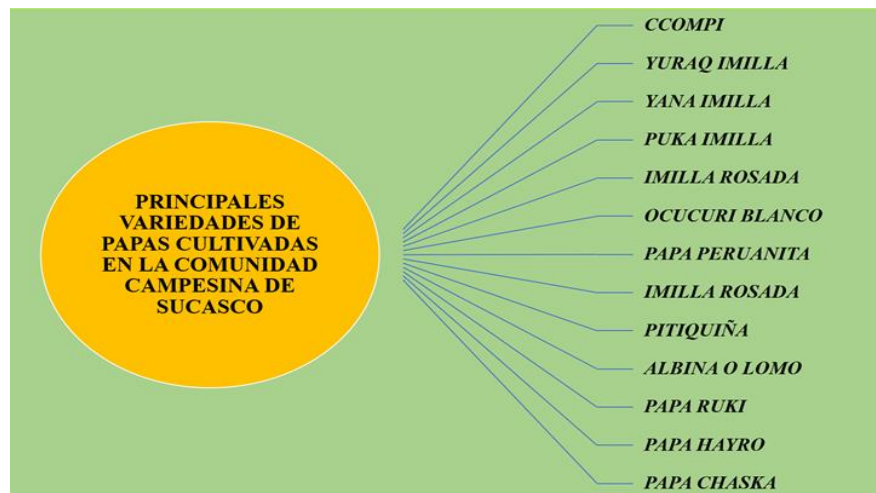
PRINCIPALES VARIEDADES DE PAPAS CULTIVADAS EN LA COMUNIDAD CAMPESINA DE SUCASCO

CCOMPI

YURAQ IMILLA

YANA IMILLA

PUKA IMILLA

IMILLA ROSADA

OCUCURI BLANCO

PAPA PERUANITA

IMILLA ROSADA

PITIQUIÑA

ALBINA O LOMO

PAPA RUKI

PAPA HAYRO

PAPA CHASKA